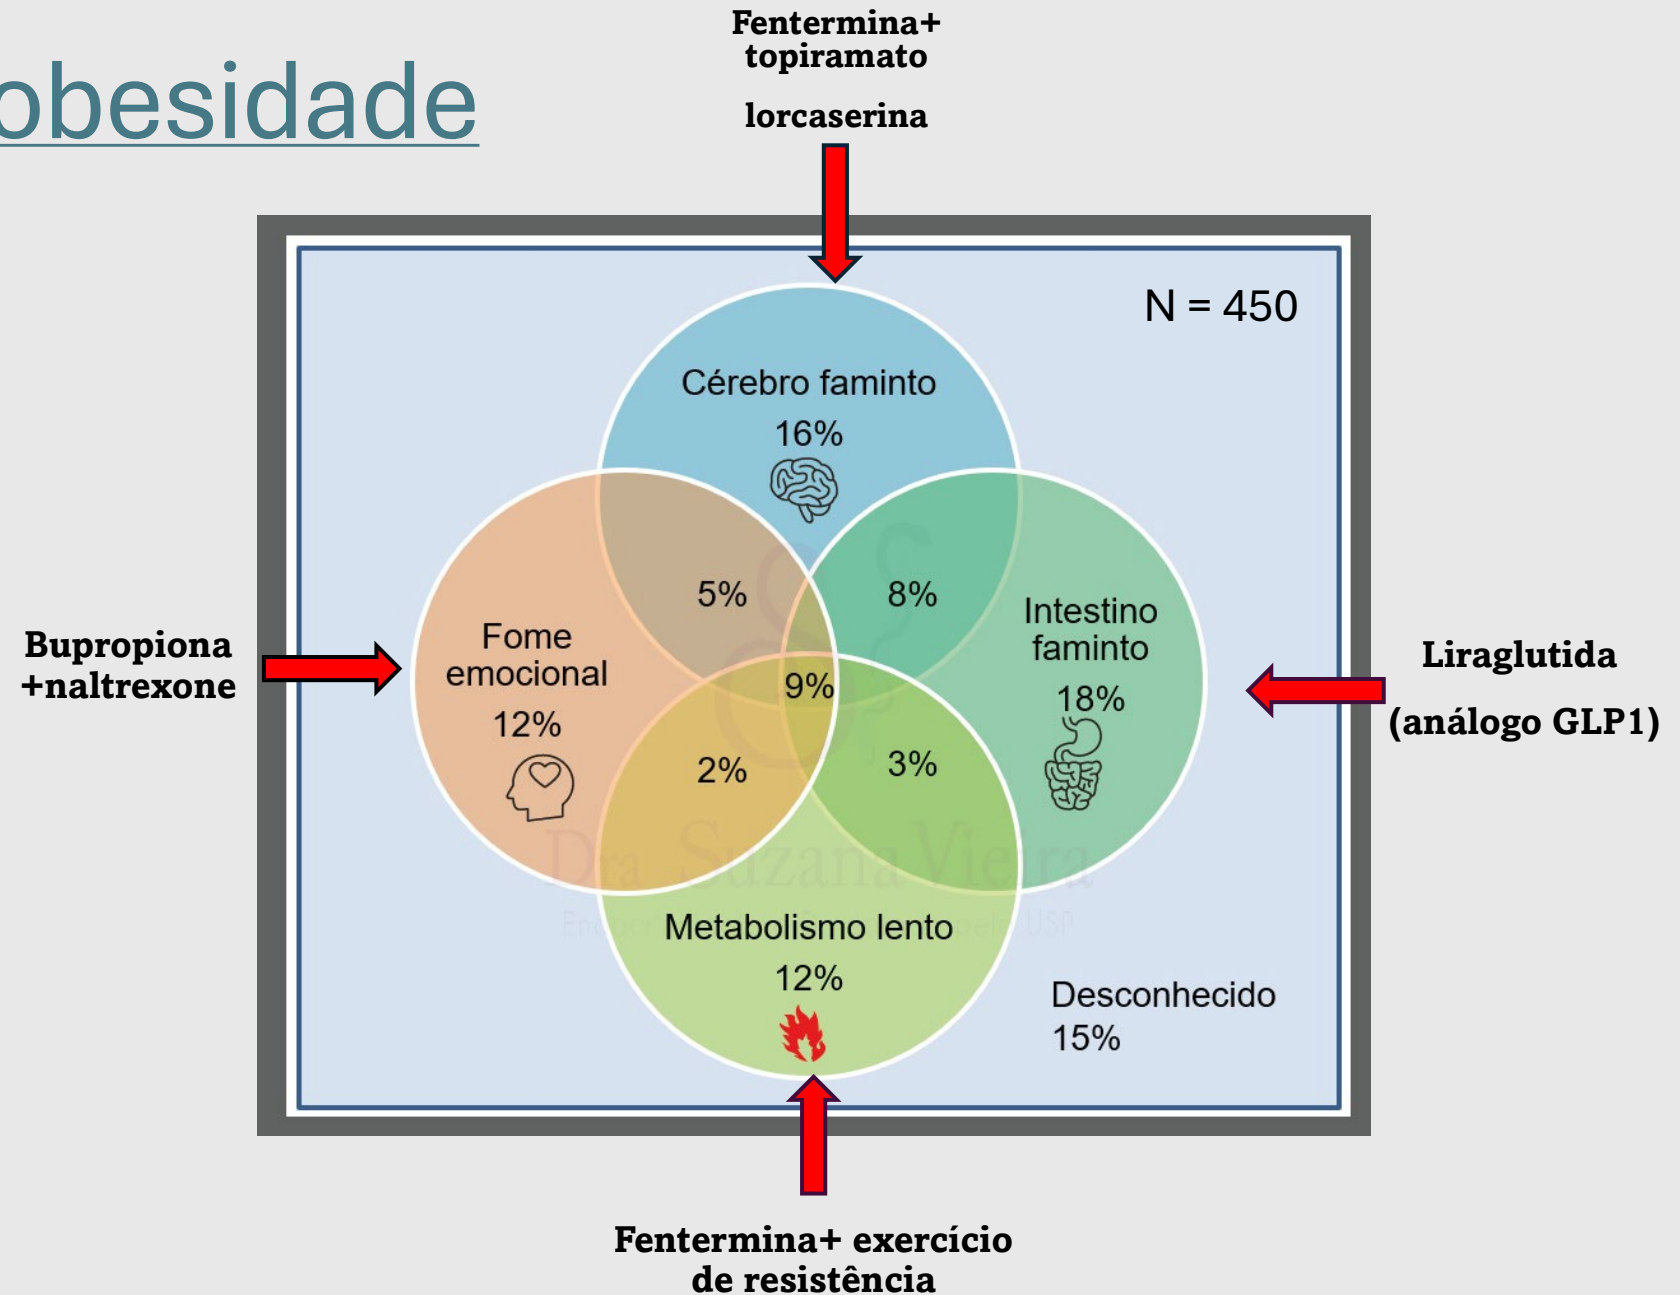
obesidade

Fentermina+ topiramato

lorcaserina

N = 450

Cérebro faminto
16%

Bupropiona +naltrexone

Fome emocional
12%

5%

8%

Intestino faminto
18%

Liraglutida

(análogo GLP1)

9%

2%

3%

Metabolismo lento
12%

Desconhecido
15%

Dra. Suzana Vieira

Fentermina+ exercício de resistência